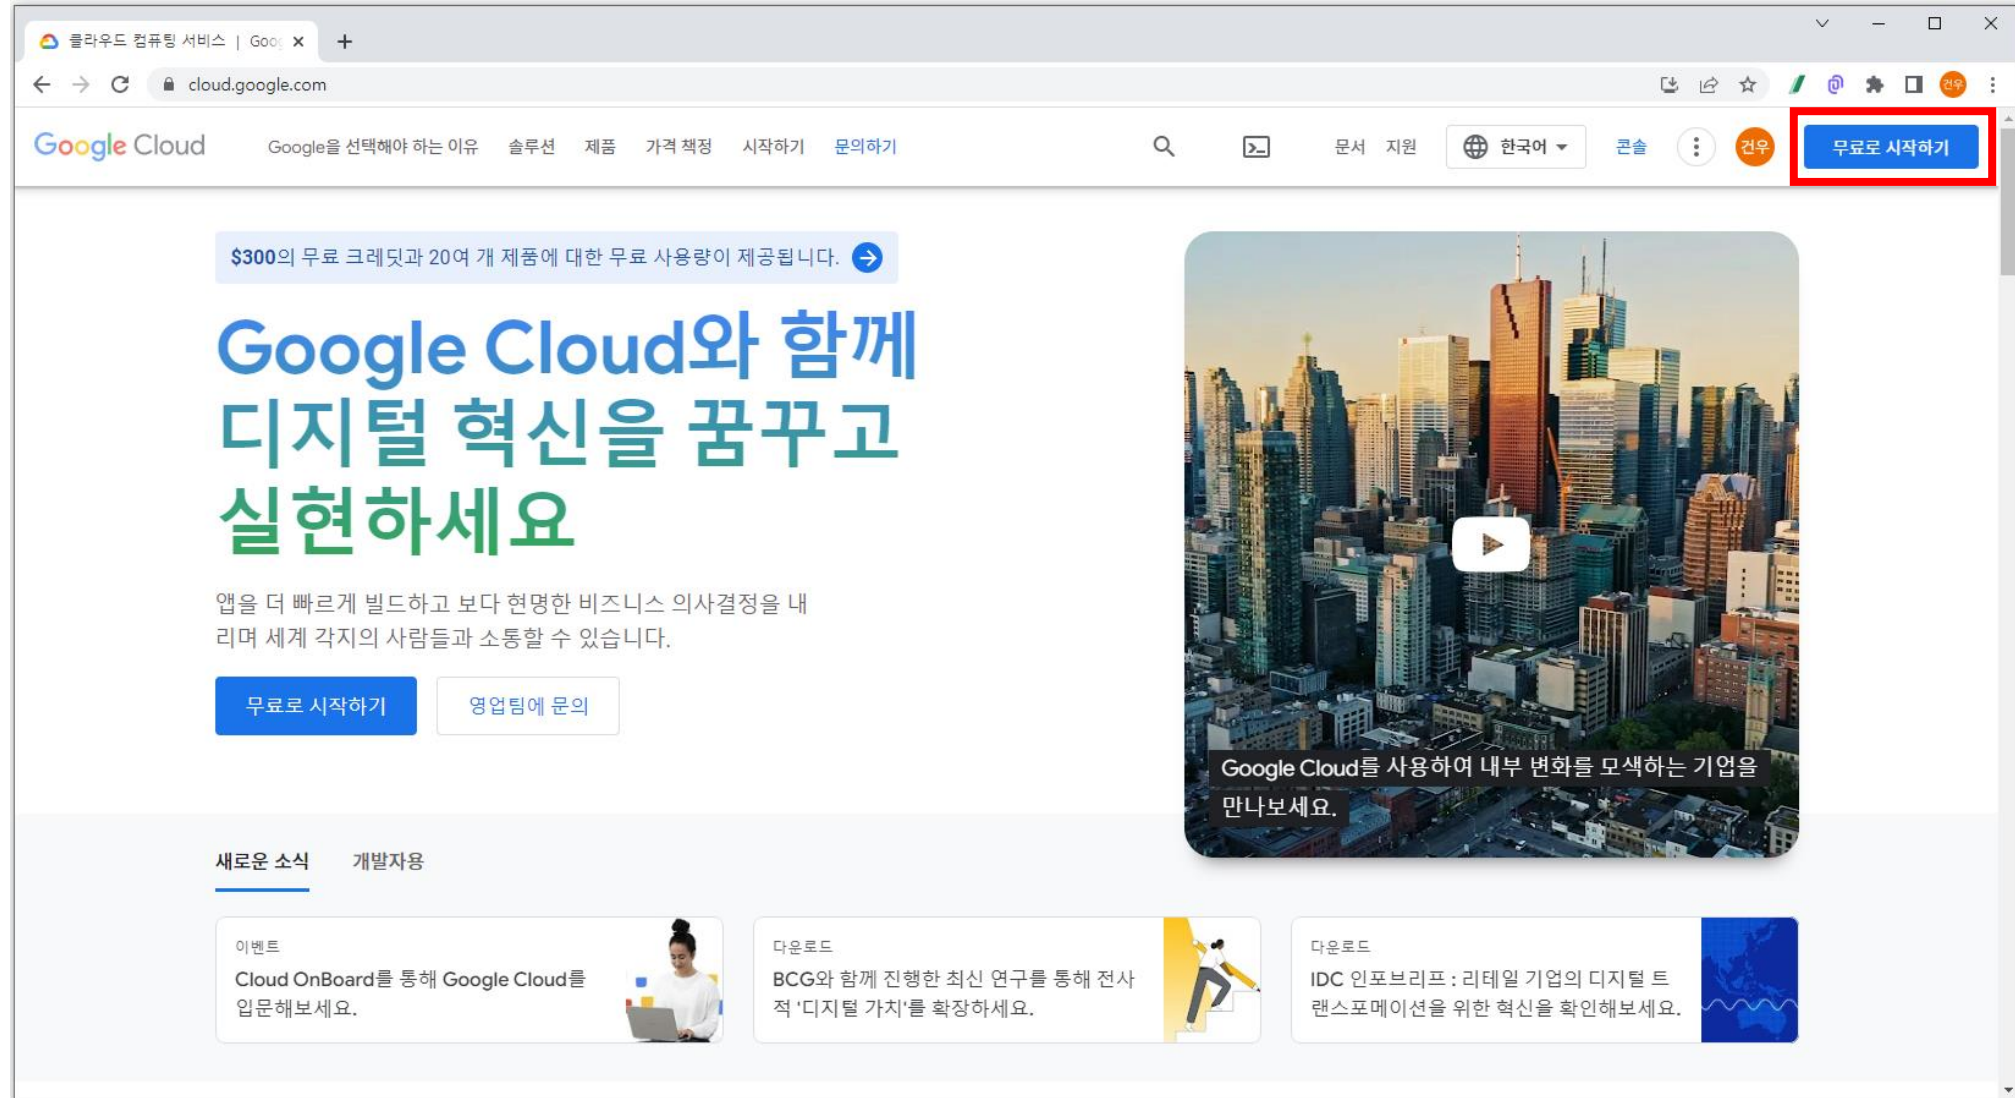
클라우드 컴퓨팅 서비스 | Goo ×
+

cloud.google.com

Google Cloud
Google을 선택해야 하는 이유
솔루션
제품
가격 책정
시작하기
문의하기
문서
지원
한국어
콘솔
건우
무료로 시작하기

$300의 무료 크레딧과 20여 개 제품에 대한 무료 사용량이 제공됩니다.

Google Cloud와 함께 디지털 혁신을 꿈꾸고 실현하세요

앱을 더 빠르게 빌드하고 보다 현명한 비즈니스 의사결정을 내리며 세계 각지의 사람들과 소통할 수 있습니다.

무료로 시작하기
영업팀에 문의

Google Cloud를 사용하여 내부 변화를 모색하는 기업을 만나보세요.

새로운 소식
개발자용

이벤트
Cloud OnBoard를 통해 Google Cloud를 입문해보세요.

다운로드
BCG와 함께 진행한 최신 연구를 통해 전사적 '디지털 가치'를 확장하세요.

다운로드
IDC 인포브리프 : 리테일 기업의 디지털 트랜스포메이션을 위한 혁신을 확인해보세요.